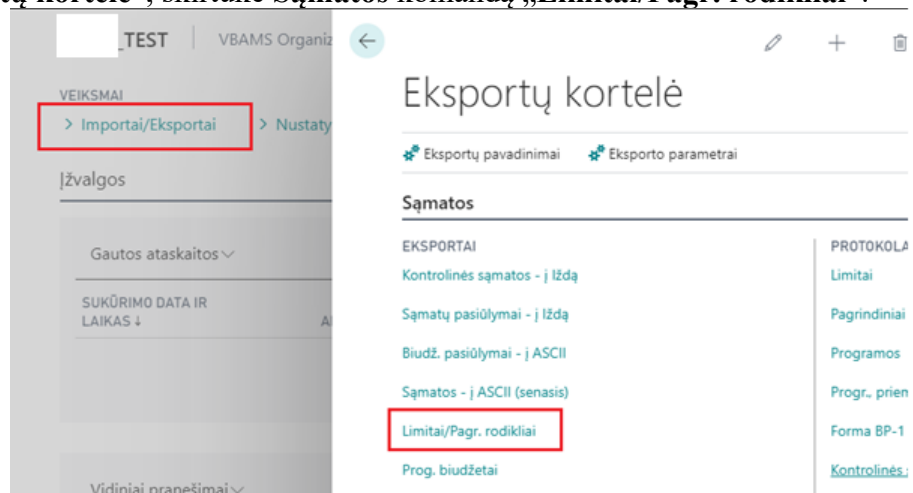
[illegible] kortelė", skiltije Sąmatos komandą „Limitai/Pagr. rodikliai".

_TEST | VBAMS Organiz

VEIKSMAI

> Importai/Eksportai > Nustaty

Įžvalgos

Gautos ataskaitos

SUKŪRIMO DATA IR LAIKAS ↓

Vidiniai pranešimai

Eksportų kortelė

Eksportų pavadinimai Eksporto parametrai

Sąmatos

EKSPORTAI

Kontrolinės sąmatos - į Iždą

Sąmatų pasiūlymai - į Iždą

Biudž. pasiūlymai - į ASCII

Sąmatos - į ASCII (senasis)

Limitai/Pagr. rodikliai

Prog. biudžetai

PROTOKOLA

Limitai

Pagrindiniai

Programos

Progr., prien

Forma BP-1

Kontrolinės